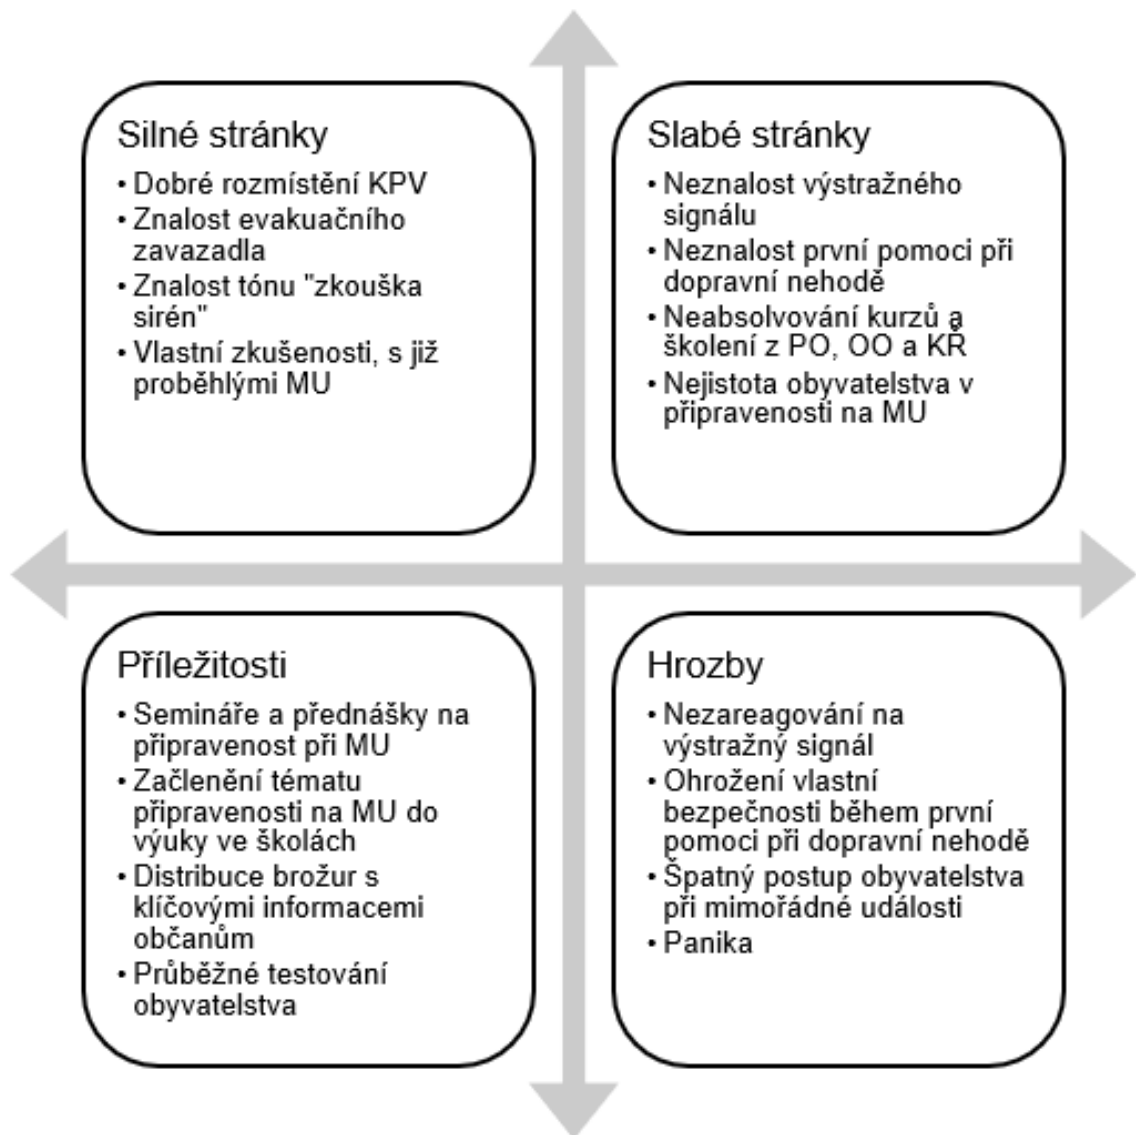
Silné stránky

- Dobré rozmístění KPV
- Znalost evakuačního zavazadla
- Znalost tónu "zkouška sirén"
- Vlastní zkušenosti, s již proběhlými MU

Slabé stránky

- Neznalost výstražného signálu
- Neznalost první pomoci při dopravní nehodě
- Neabsolvování kurzů a školení z PO, OO a KŘ
- Nejistota obyvatelstva v připravenosti na MU

Příležitosti

- Semináře a přednášky na připravenost při MU
- Začlenění tématu připravenosti na MU do výuky ve školách
- Distribuce brožur s klíčovými informacemi občanům
- Průběžné testování obyvatelstva

Hrozby

- Nezareagování na výstražný signál
- Ohrožení vlastní bezpečnosti během první pomoci při dopravní nehodě
- Špatný postup obyvatelstva při mimořádné události
- Panika